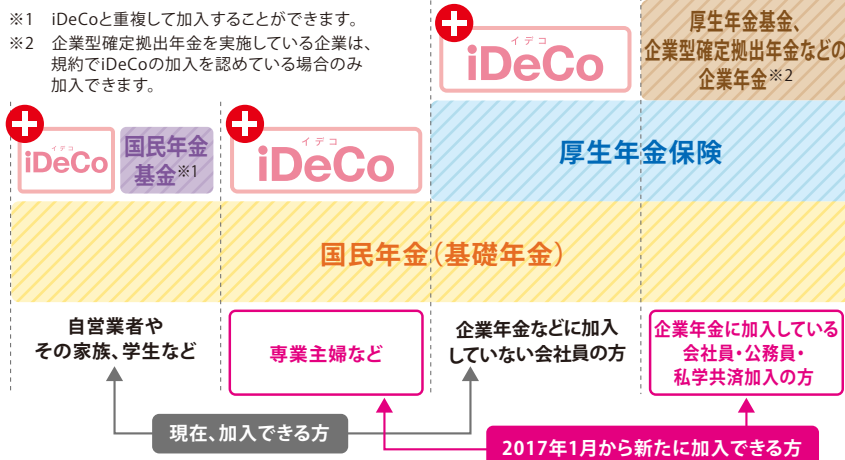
※1　iDeCoと重複して加入することができます。
※2　企業型確定拠出年金を実施している企業は、規約でiDeCoの加入を認めている場合のみ加入できます。

イデコ
iDeCo

厚生年金基金、企業型確定拠出年金などの企業年金※2

イデコ
iDeCo

国民年金基金※1

イデコ
iDeCo

厚生年金保険

国民年金（基礎年金）

自営業者やその家族、学生など

専業主婦など

企業年金などに加入していない会社員の方

企業年金に加入している会社員・公務員・私学共済加入の方

現在、加入できる方

2017年1月から新たに加入できる方